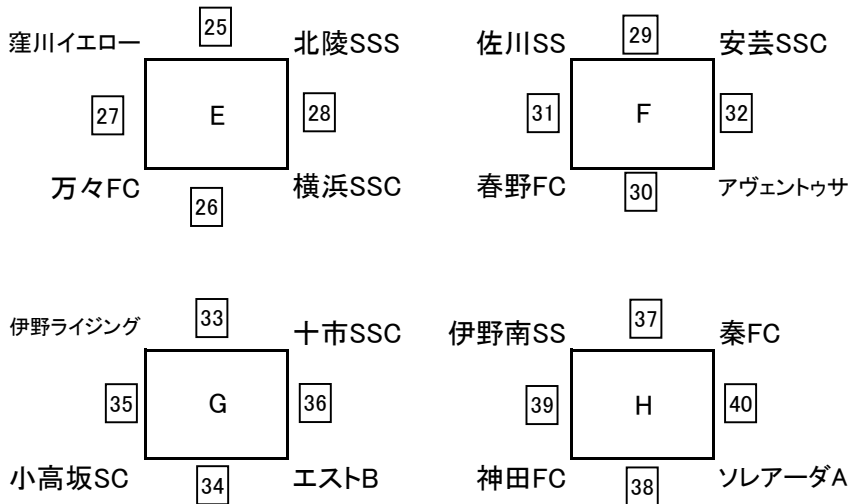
窪川イエロー 25 北陸SSS

27 E 28

万々FC 26 横浜SSC

佐川SS 29 安芸SSC

31 F 32

春野FC 30 アヴェントゥサ

伊野ライジング 33 十市SSC

35 G 36

小高坂SC 34 エストB

伊野南SS 37 秦FC

39 H 40

神田FC 38 ソレアーダA